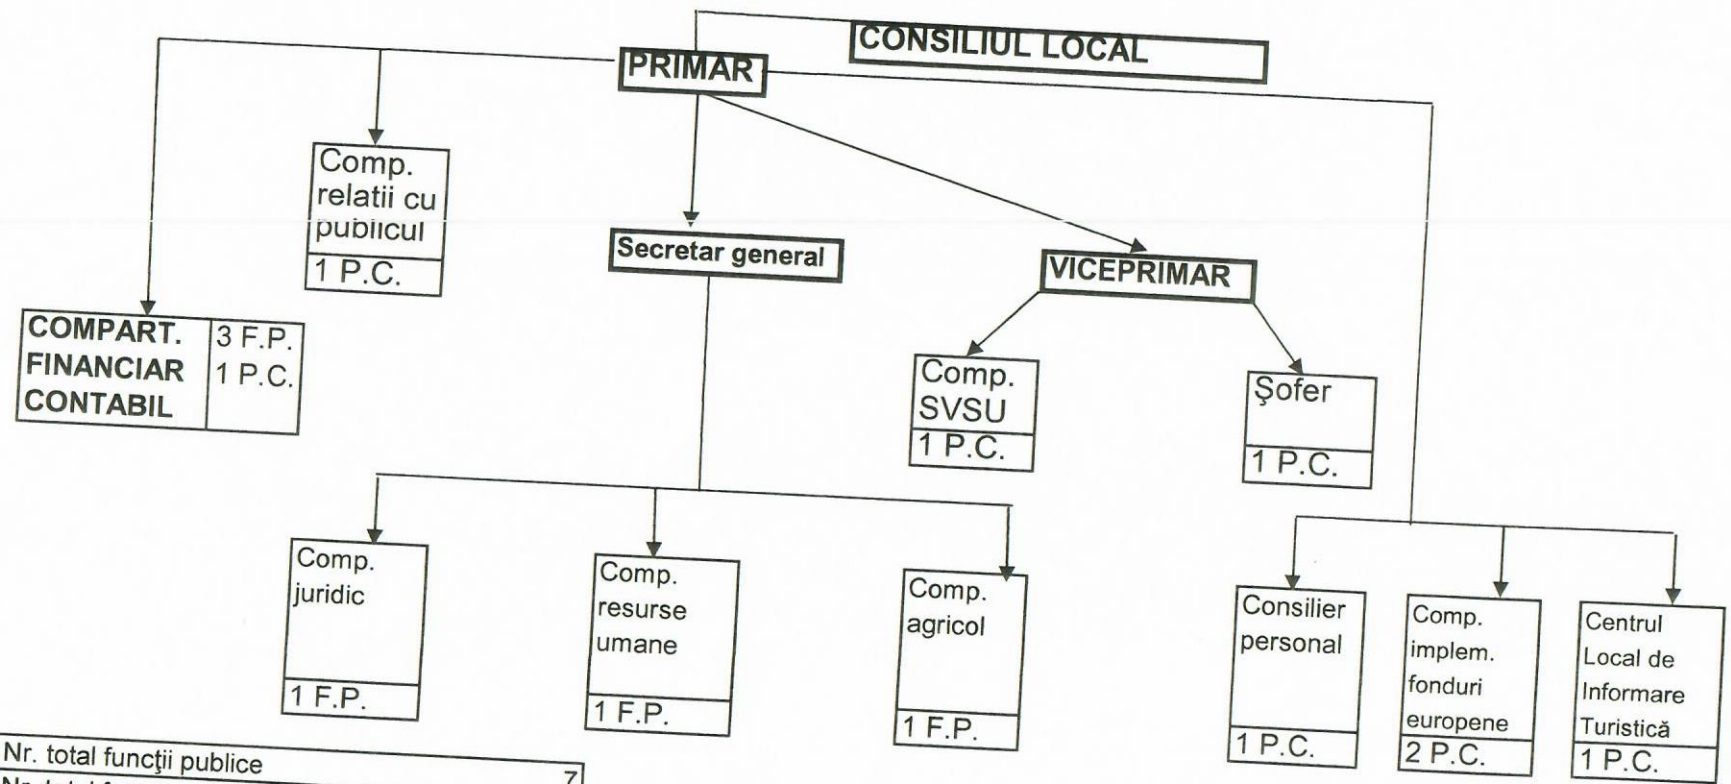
CONSILIUL LOCAL

PRIMAR

Comp. relatii cu publicul
1 P.C.

Secretar general

VICEPRIMAR

COMPART. FINANCIAR CONTABIL
3 F.P.
1 P.C.

Comp. SVSU
1 P.C.

Şofer
1 P.C.

Comp. juridic
1 F.P.

Comp. resurse umane
1 F.P.

Comp. agricol
1 F.P.

Consilier personal
1 P.C.

Comp. implem. fonduri europene
2 P.C.

Centrul Local de Informare Turistică
1 P.C.

| Nr. total funcţii publice | 7 |
|---|---|
| Nr. total f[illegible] | |